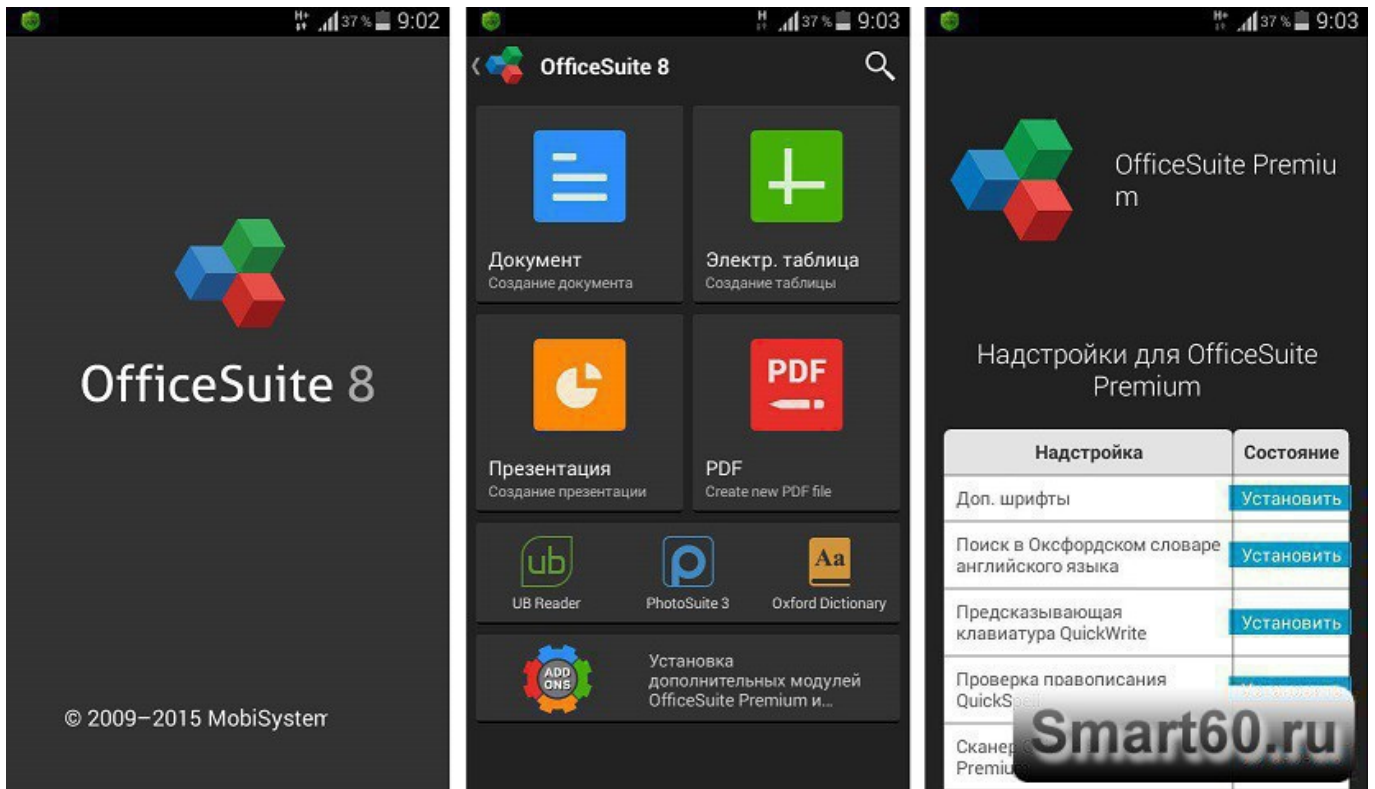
37% 9:02

OfficeSuite 8

© 2009–2015 MobiSystem

37% 9:03

OfficeSuite 8

Документ
Создание документа

Электр. таблица
Создание таблицы

Презентация
Создание презентации

PDF

PDF
Create new PDF file

ub
UB Reader

PhotoSuite 3

Aa
Oxford Dictionary

ADD ONS

Установка дополнительных модулей OfficeSuite Premium и...

37% 9:03

OfficeSuite Premium

Надстройки для OfficeSuite Premium

| Надстройка | Состояние |
|---|---|
| Доп. шрифты | Установить |
| Поиск в Оксфордском словаре английского языка | Установить |
| Предсказывающая клавиатура QuickWrite | Установить |
| Проверка правописания QuickSpell | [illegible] |
| Сканер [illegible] Premium | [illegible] |

Smart60.ru